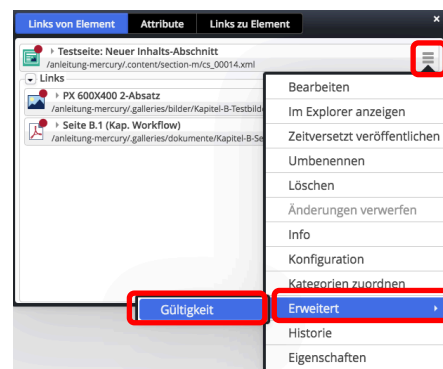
Links von Element
Attribute
Links zu Element
×

Testseite: Neuer Inhalts-Abschnitt
/anleitung-mercury/.content/section-m/cs_00014.xml

Links

PX 600X400 2-Absatz
/anleitung-mercury/.galleries/bilder/Kapitel-B-Testbild

Seite B.1 (Kap. Workflow)
/anleitung-mercury/.galleries/dokumente/Kapitel-B-Se

Gültigkeit

Bearbeiten
Im Explorer anzeigen
Zeitversetzt veröffentlichen
Umbenennen
Löschen
Änderungen verwerfen
Info
Konfiguration
Kategorien zuordnen
Erweitert
Historie
Eigenschaften